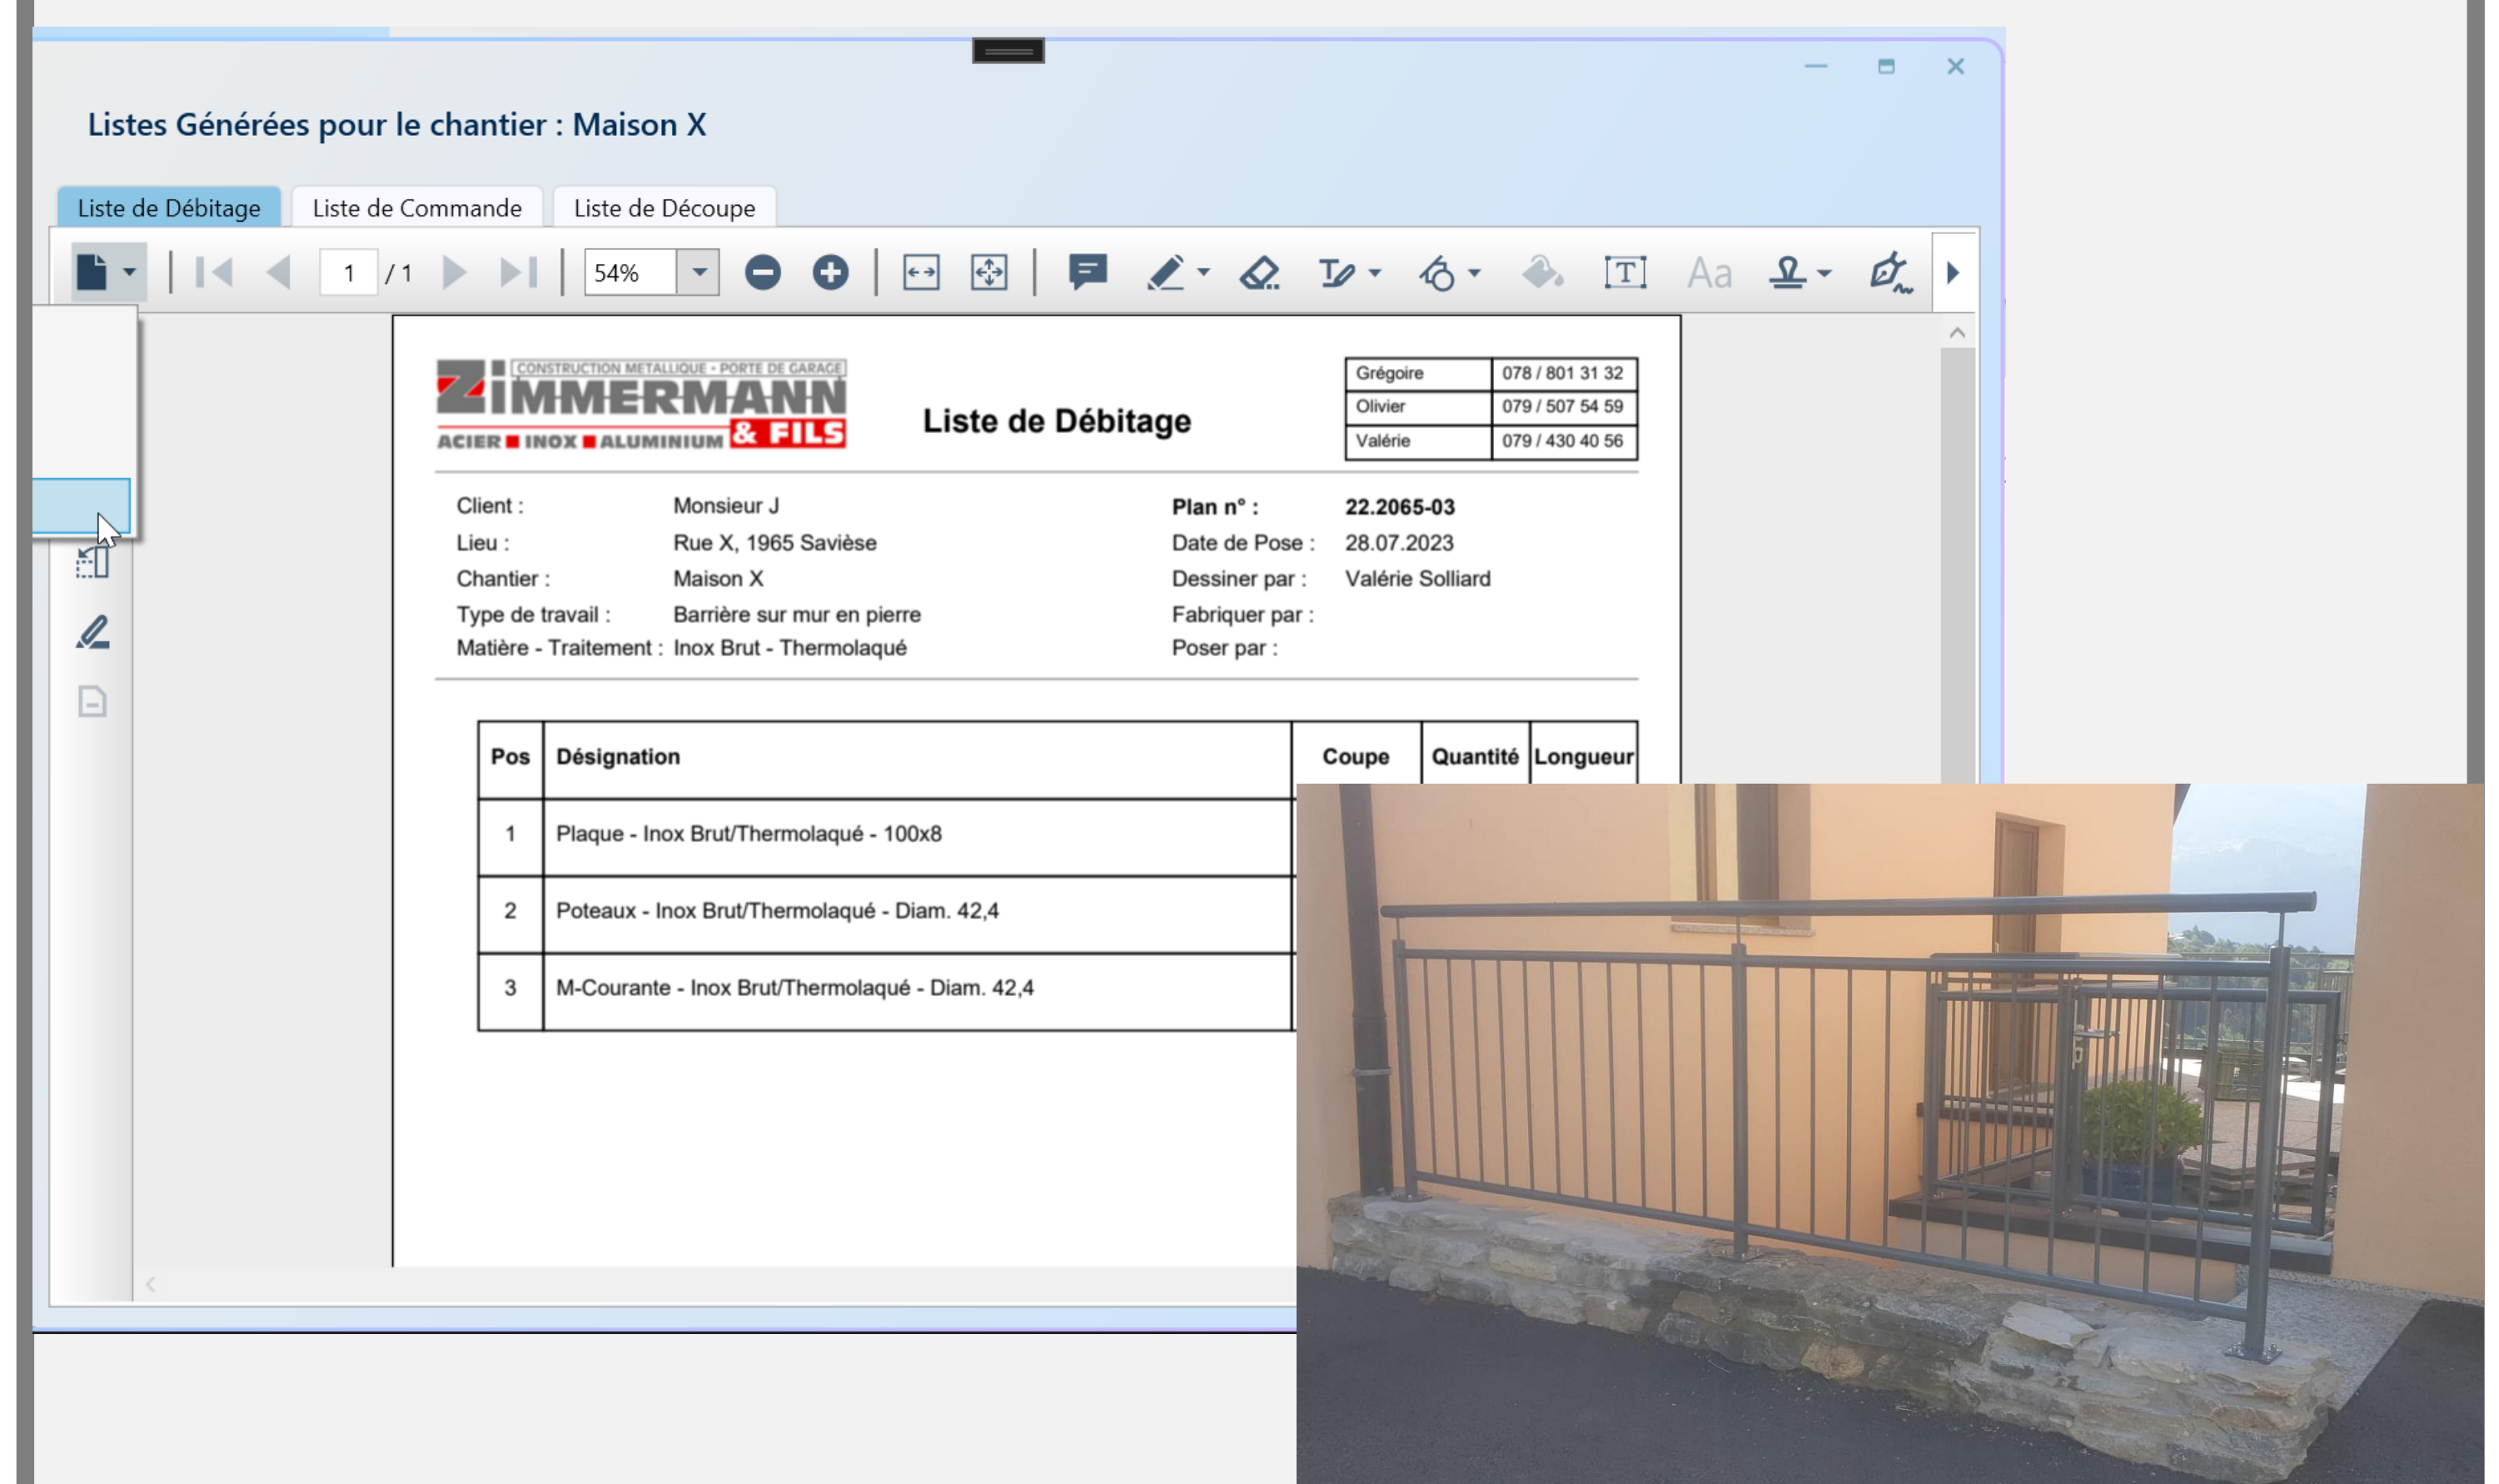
Listes Générées pour le chantier : Maison X

Liste de Débitage | Liste de Commande | Liste de Découpe

1 / 1 54%

CONSTRUCTION METALLIQUE - PORTE DE GARAGE
ZIMMERMANN & FILS
ACIER ■ INOX ■ ALUMINIUM

Liste de Débitage

| Grégoire | 078 / 801 31 32 |
|---|---|
| Olivier | 079 / 507 54 59 |
| Valérie | 079 / 430 40 56 |

Client : Monsieur J
Lieu : Rue X, 1965 Savièse
Chantier : Maison X
Type de travail : Barrière sur mur en pierre
Matière - Traitement : Inox Brut - Thermolaqué

Plan n° : 22.2065-03
Date de Pose : 28.07.2023
Dessiner par : Valérie Solliard
Fabriquer par :
Poser par :

| Pos | Désignation | Coupe | Quantité | Longueur |
|---|---|---|---|---|
| 1 | Plaque - Inox Brut/Thermolaqué - 100x8 | | | |
| 2 | Poteaux - Inox Brut/Thermolaqué - Diam. 42,4 | | | |
| 3 | M-Courante - Inox Brut/Thermolaqué - Diam. 42,4 | | | |